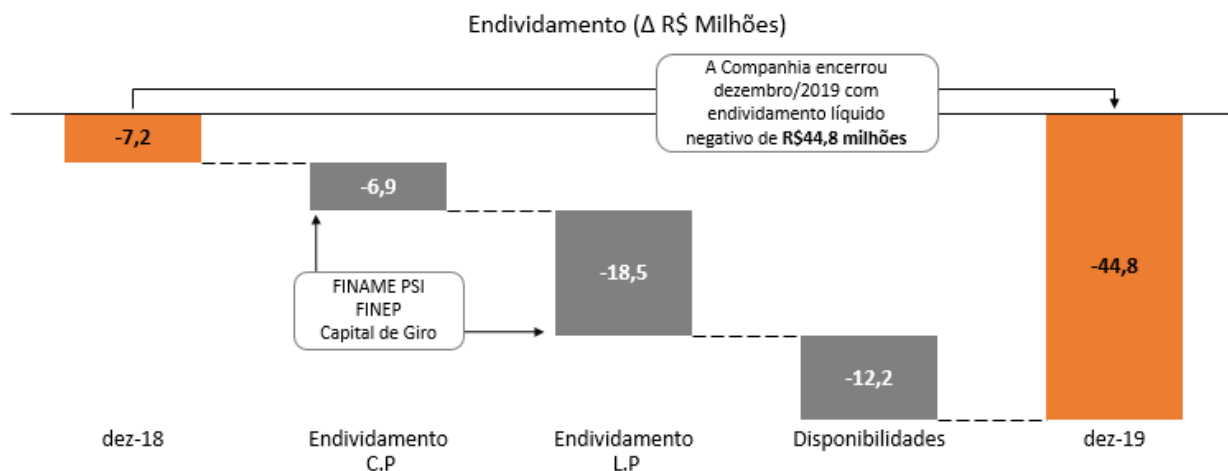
Endividamento (Δ R$ Milhões)

A Companhia encerrou dezembro/2019 com endividamento líquido negativo de **R$44,8 milhões**

-7,2

-6,9

-18,5

-12,2

-44,8

FINAME PSI
FINEP
Capital de Giro

dez-18

Endividamento C.P

Endividamento L.P

Disponibilidades

dez-19